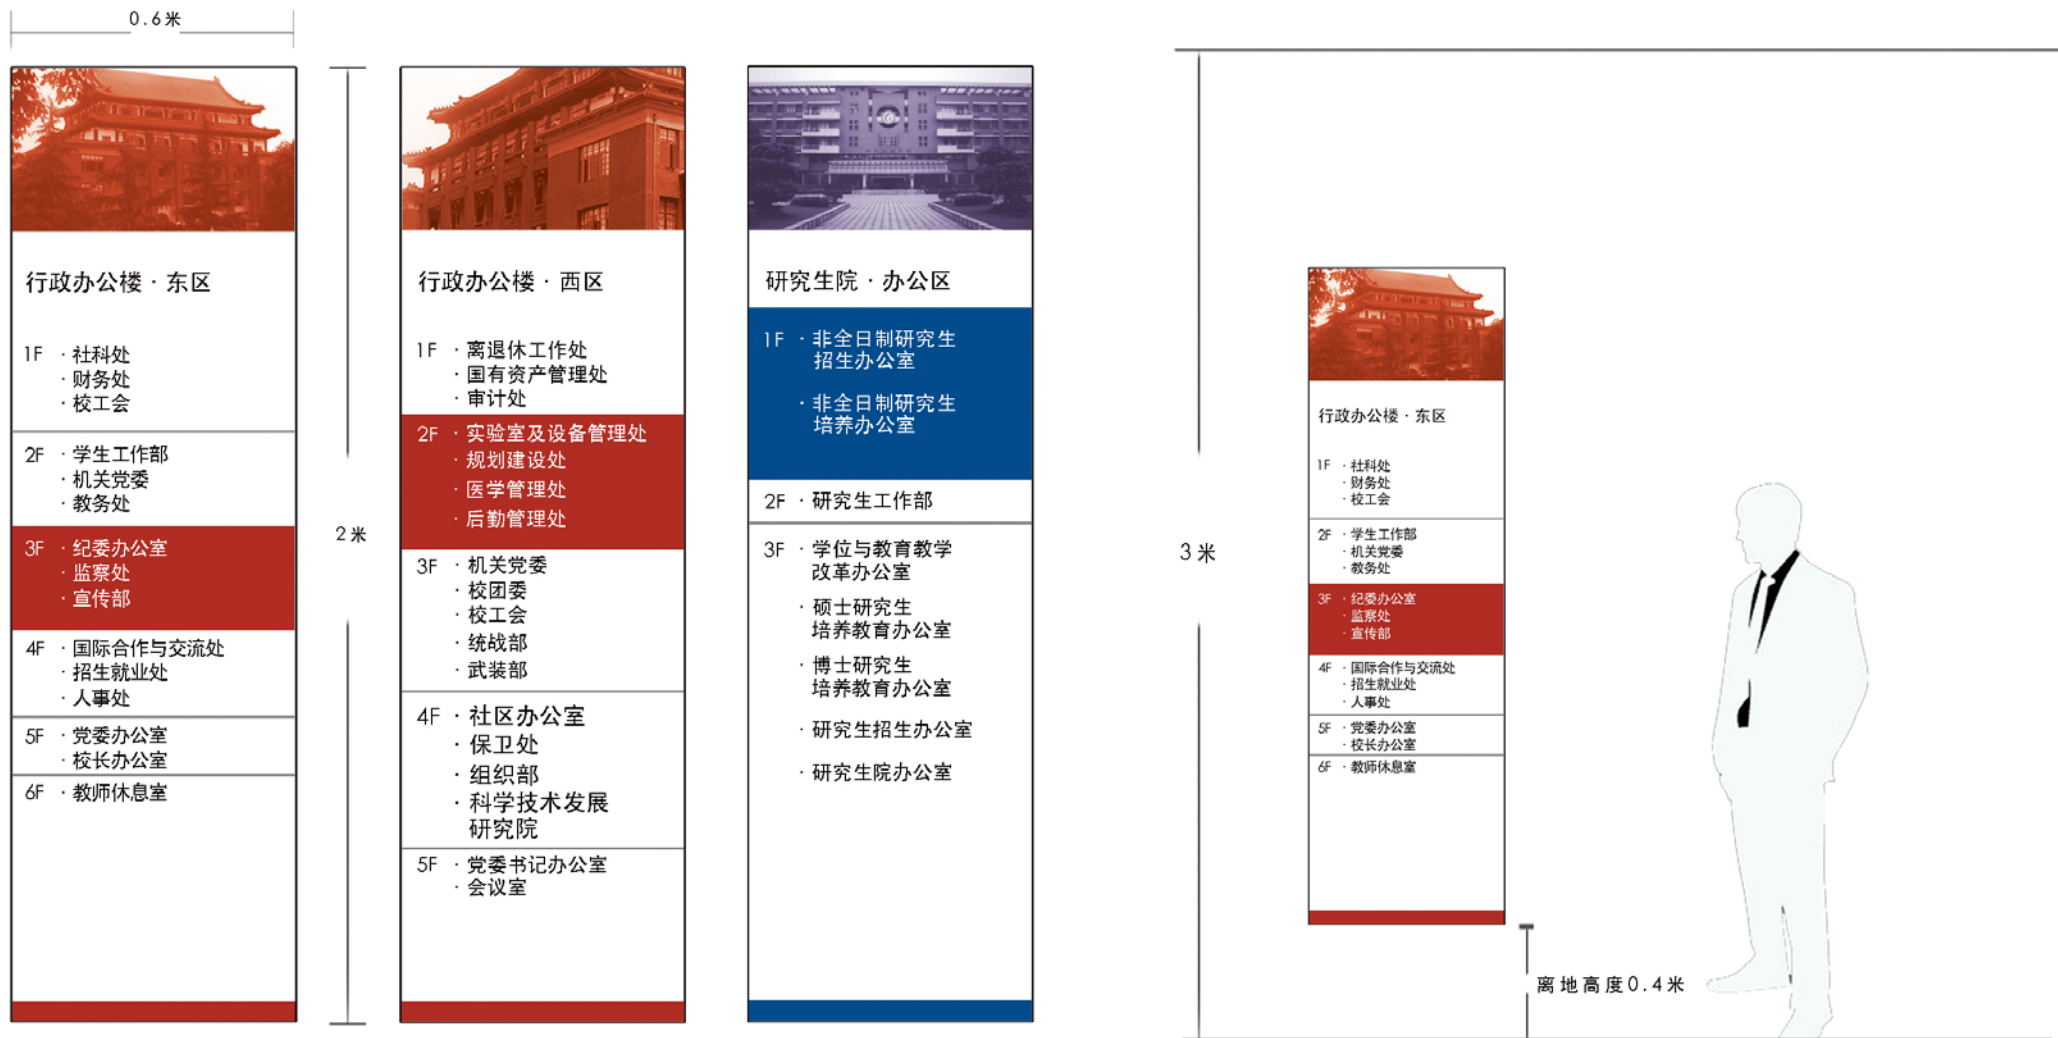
0.6米

行政办公楼 · 东区

1F · 社科处
· 财务处
· 校工会

2F · 学生工作部
· 机关党委
· 教务处

3F · 纪委办公室
· 监察处
· 宣传部

4F · 国际合作与交流处
· 招生就业处
· 人事处

5F · 党委办公室
· 校长办公室

6F · 教师休息室

2米

行政办公楼 · 西区

1F · 离退休工作处
· 国有资产管理处
· 审计处

2F · 实验室及设备管理处
· 规划建设处
· 医学管理处
· 后勤管理处

3F · 机关党委
· 校团委
· 校工会
· 统战部
· 武装部

4F · 社区办公室
· 保卫处
· 组织部
· 科学技术发展研究院

5F · 党委书记办公室
· 会议室

研究生院 · 办公区

1F · 非全日制研究生招生办公室
· 非全日制研究生培养办公室

2F · 研究生工作部

3F · 学位与教育教学改革办公室
· 硕士研究生培养教育办公室
· 博士研究生培养教育办公室
· 研究生招生办公室
· 研究生院办公室

3米

行政办公楼 · 东区

1F · 社科处
· 财务处
· 校工会

2F · 学生工作部
· 机关党委
· 教务处

3F · 纪委办公室
· 监察处
· 宣传部

4F · 国际合作与交流处
· 招生就业处
· 人事处

5F · 党委办公室
· 校长办公室

6F · 教师休息室

离地高度0.4米